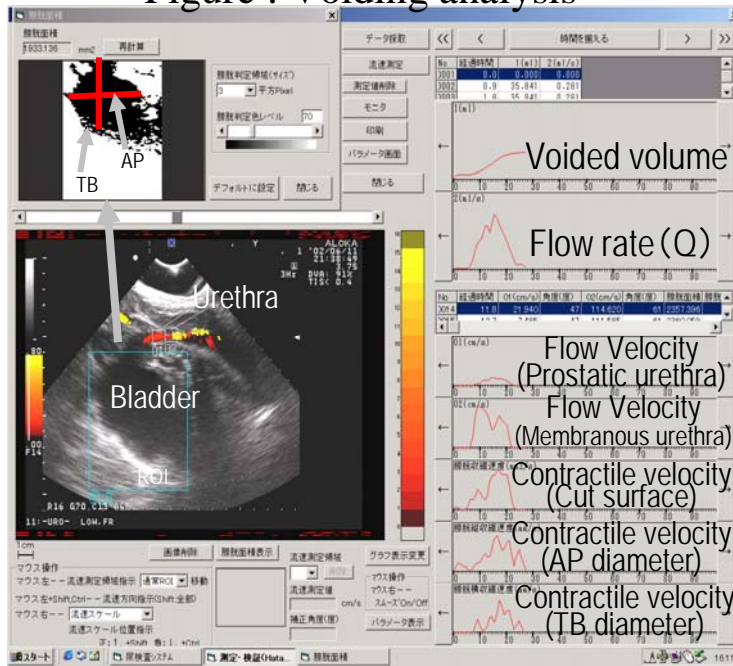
Figure : Voiding analysis

膀胱面積

膀胱面積
1933136 mm2
再計算

膀胱判定領域(サイズ)
3 平方Pixel
膀胱判定色レベル 70

デフォルトに設定
閉じる

TB
AP

データ採取
流速測定
測定値削除
モニタ
印刷
パラメータ画面
閉じる

<< < 時間を掘入る > >>

| No | 経過時間 | 1(ml) | 2(ml/s) |
|---|---|---|---|
| 3001 | 0.0 | 0.000 | 0.000 |
| 3002 | 0.9 | 35.841 | 0.281 |
| 3003 | 1.0 | 35.841 | 0.281 |

1(ml)
Voided volume

2(ml/s)
Flow rate (Q)

| No | 経過時間 | 01(cm/s) | 角度(度) | 02(cm/s) | 角度(度) | 膀胱面積 | 膀胱 |
|---|---|---|---|---|---|---|---|
| X014 | 11.8 | 21.940 | 47 | 114.620 | 61 | 2357396 | |

01(cm/s)
Flow Velocity
(Prostatic urethra)

02(cm/s)
Flow Velocity
(Membranous urethra)

膀胱収縮速度
Contractile velocity
(Cut surface)

膀胱縦収縮速度
Contractile velocity
(AP diameter)

膀胱横収縮速度
Contractile velocity
(TB diameter)

ALOKA
'02/06/11
21:38:49
3MHz
Urethra
Bladder
ROI
R16 G70 C13
11:-URO- LOW.FR
1cm

画像削除
膀胱面積表示
流速測定領域
グラフ表示変更
マウス操作
マウス左-- 流速測定領域指示 通常ROI 移動
マウス左+Shift,Ctrl-- 流速方向指示(Shift:全部)
マウス右-- 流速スケール
流速スケール位置指示
流速測定値
cm/s
補正角度(度)
マウス操作
マウス右 --
スムーズOn/Off
パラメータ表示

スタート
尿検査システム
測定・検証(Hata...
膀胱面積
16:11